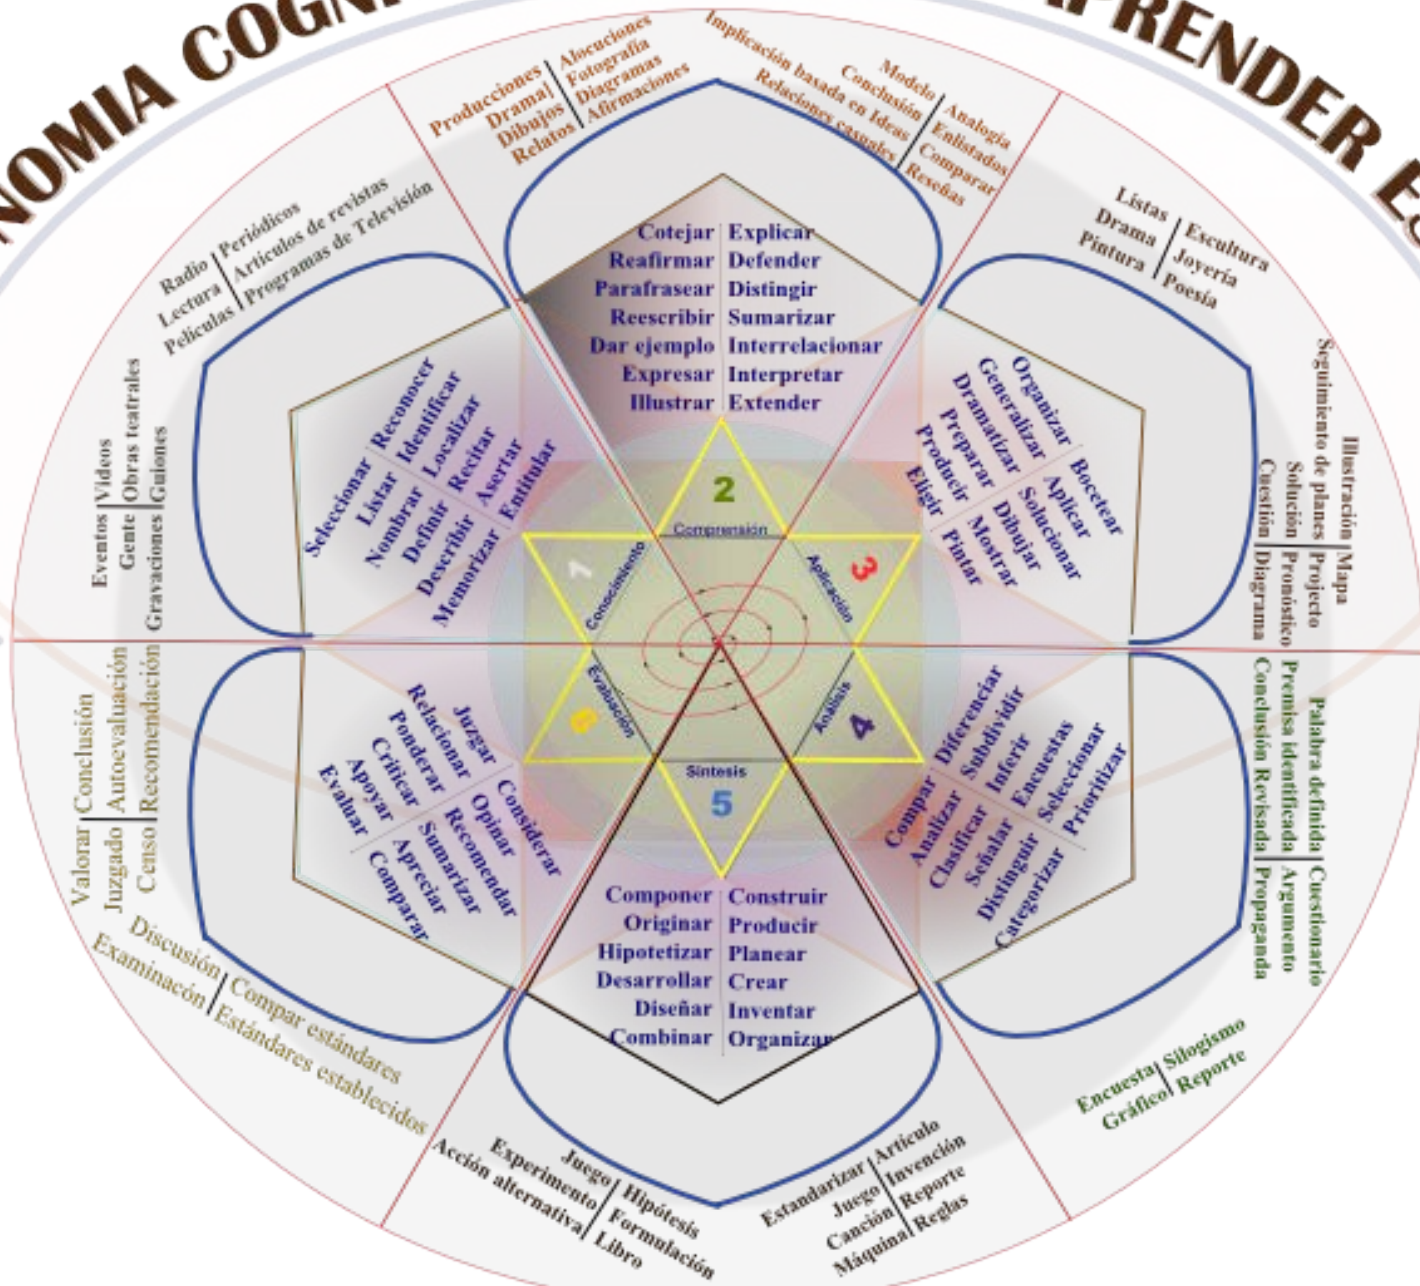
NOMIA COGN

PRENDER E

Producciones
Drama
Dibujos
Relatos
Alocuciones
Fotografía
Diagramas
Afirmaciones

Implicación basada en Ideas
Conclusión
Modelo
Relaciones causales
Analogía
Enlistados
Comparar
Reseñas

Listas
Drama
Pintura
Escultura
Joyería
Poesía

Radio
Lectura
Películas
Periódicos
Artículos de revistas
Programas de Televisión

Eventos
Gente
Gravaciones
Videos
Obras teatrales
Guiones

Ilustración
Seguimiento de planes
Solución
Cuestión
Mapa
Projecto
Pronóstico
Diagrama

Cotejar
Reafirmar
Parafrasear
Reescribir
Dar ejemplo
Expresar
Ilustrar
Explicar
Defender
Distingir
Sumarizar
Interrelacionar
Interpretar
Extender

Organizar
Generalizar
Dramatizar
Preparar
Producir
Elegir
Bocetear
Aplicar
Solucionar
Dibujar
Mostrar
Pintar

Seleccionar
Listar
Nombrar
Definir
Describir
Memorizar
Reconocer
Identificar
Localizar
Recitar
Asertar
Enitular

2
Comprensión
1
Conocimiento
3
Aplicación
6
Evaluación
4
Análisis
Síntesis
5

Juzgar
Relacionar
Ponderar
Criticar
Apoyar
Evaluar
Considerar
Opinar
Recomendar
Sumarizar
Apreciar
Comparar

Diferenciar
Subdividir
Inferir
Encuestas
Seleccionar
Prioritizar
Compar
Analizar
Clasificar
Señalar
Distinguir
Categorizar

Valorar
Juzgado
Censo
Conclusión
Autoevaluación
Recomendación

Palabra definida
Premisa identificada
Conclusión Revisada
Cuestionario
Argumento
Propaganda

Componer
Originar
Hipotetizar
Desarrollar
Diseñar
Combinar
Construir
Producir
Planear
Crear
Inventar
Organizar

Discusión
Examinacón
Compar estándares
Estándares establecidos

Encuesta
Gráfico
Silogismo
Reporte

Juego
Experimento
Acción alternativa
Hipótesis
Formulación
Libro

Estandarizar
Juego
Canción
Máquina
Artículo
Invención
Reporte
Reglas